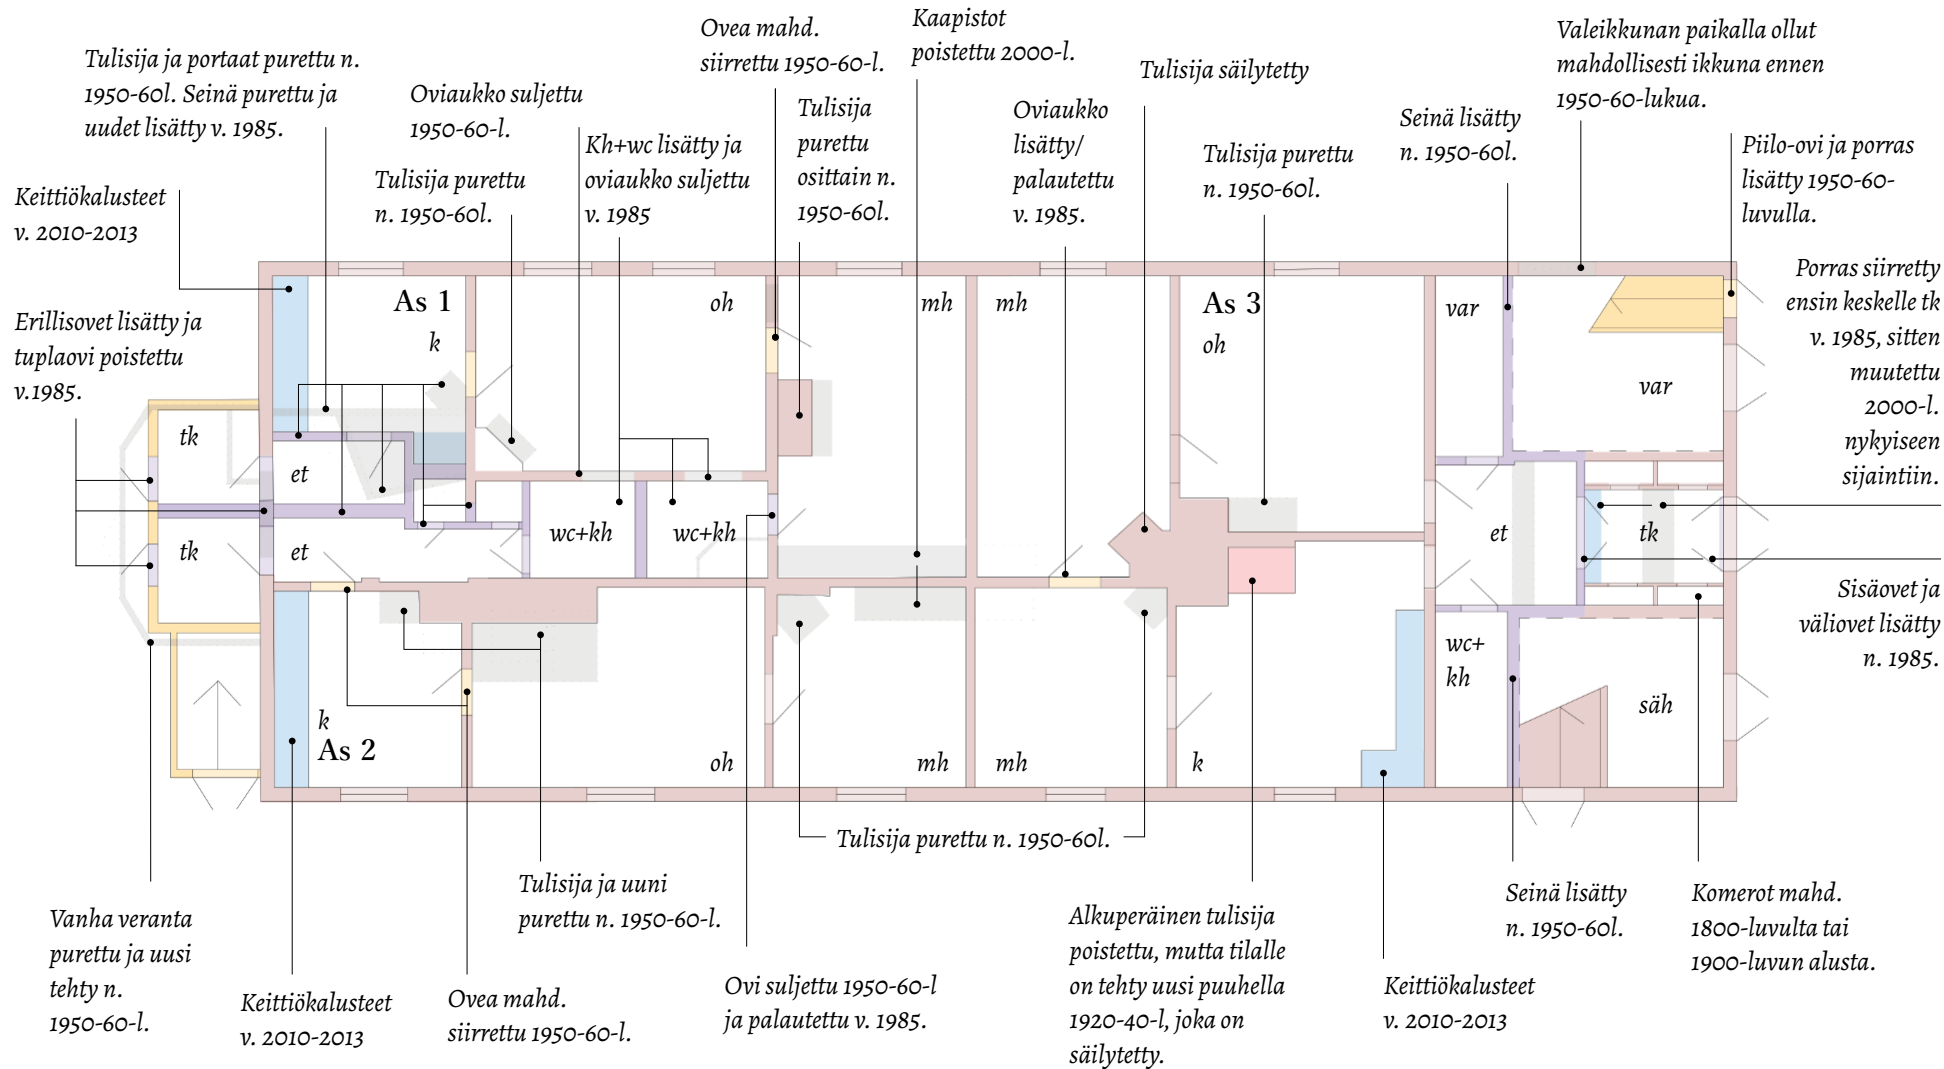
Tulisija ja portaat purettu n. 1950-60l. Seinä purettu ja uudet lisätty v. 1985.

Oviaukko suljettu 1950-60-l.

Ovea mahd. siirretty 1950-60-l.

Kaapistot poistettu 2000-l.

Tulisija säilytetty

Valeikkunan paikalla ollut mahdollisesti ikkuna ennen 1950-60-lukua.

Keittiökalusteet v. 2010-2013

Tulisija purettu n. 1950-60l.

Kh+wc lisätty ja oviaukko suljettu v. 1985

Tulisija purettu osittain n. 1950-60l.

Oviaukko lisätty/ palautettu v. 1985.

Tulisija purettu n. 1950-60l.

Seinä lisätty n. 1950-60l.

Piilo-ovi ja porras lisätty 1950-60-luvulla.

Erillisovet lisätty ja tuplaovi poistettu v.1985.

Porras siirretty ensin keskelle tk v. 1985, sitten muutettu 2000-l. nykyiseen sijaintiin.

As 1
k
oh
mh
mh
As 3
oh
var
var
tk
et
tk
et
wc+kh
wc+kh
et
tk
wc+ kh
säh
k
As 2
oh
mh
mh
k

Sisäovet ja väliovet lisätty n. 1985.

Tulisija purettu n. 1950-60l.

Tulisija ja uuni purettu n. 1950-60-l.

Vanha veranta purettu ja uusi tehty n. 1950-60-l.

Keittiökalusteet v. 2010-2013

Ovea mahd. siirretty 1950-60-l.

Ovi suljettu 1950-60-l ja palautettu v. 1985.

Alkuperäinen tulisija poistettu, mutta tilalle on tehty uusi puuhella 1920-40-l, joka on säilytetty.

Keittiökalusteet v. 2010-2013

Seinä lisätty n. 1950-60l.

Komerot mahd. 1800-luvulta tai 1900-luvun alusta.